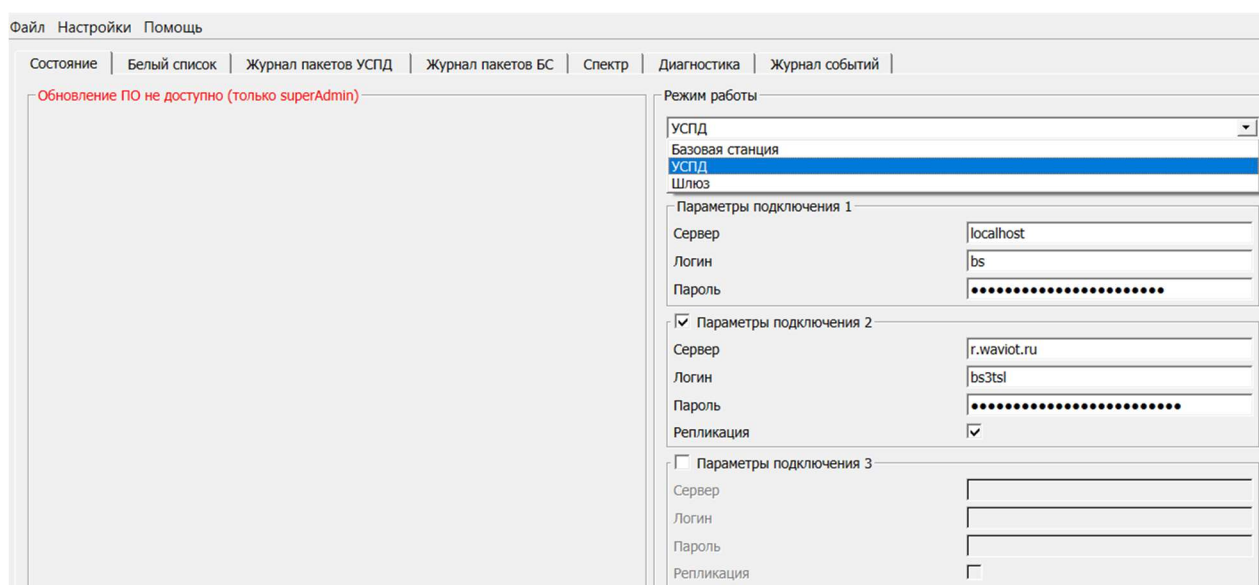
Файл Настройки Помощь

Состояние | Белый список | Журнал пакетов УСПД | Журнал пакетов БС | Спектр | Диагностика | Журнал событий

Обновление ПО не доступно (только superAdmin)

Режим работы

УСПД

Базовая станция
УСПД
Шлюз

Параметры подключения 1

| Сервер | localhost |
|---|---|
| Логин | bs |
| Пароль | •••••••••••••••••••••• |

Параметры подключения 2

| Сервер | r.waviot.ru |
|---|---|
| Логин | bs3tsl |
| Пароль | •••••••••••••••••••••••• |
| Репликация | ☑ |

Параметры подключения 3

| Сервер | |
|---|---|
| Логин | |
| Пароль | |
| Репликация | ☐ |